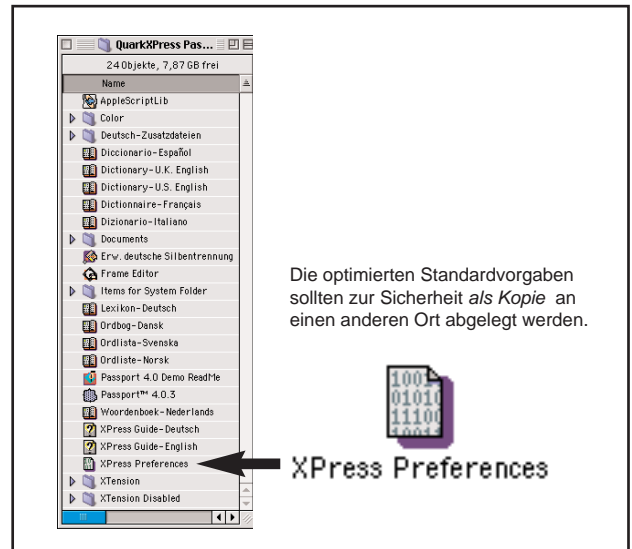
QuarkXPress Pas...

24 Objekte, 7,87 GB frei

Name

AppleScriptLib
Color
Deutsch-Zusatzdateien
Diccionario-Español
Dictionary-U.K. English
Dictionary-U.S. English
Dictionnaire-Français
Dizionario-Italiano
Documents
Erw. deutsche Silbentrennung
Frame Editor
Items for System Folder
Lexikon-Deutsch
Ordbog-Dansk
Ordlista-Svenska
Ordliste-Norsk
Passport 4.0 Demo ReadMe
Passport™ 4.0.3
Woordenboek-Nederlands
XPress Guide-Deutsch
XPress Guide-English
XPress Preferences
XTension
XTension Disabled

Die optimierten Standardvorgaben sollten zur Sicherheit *als Kopie* an einen anderen Ort abgelegt werden.

XPress Preferences